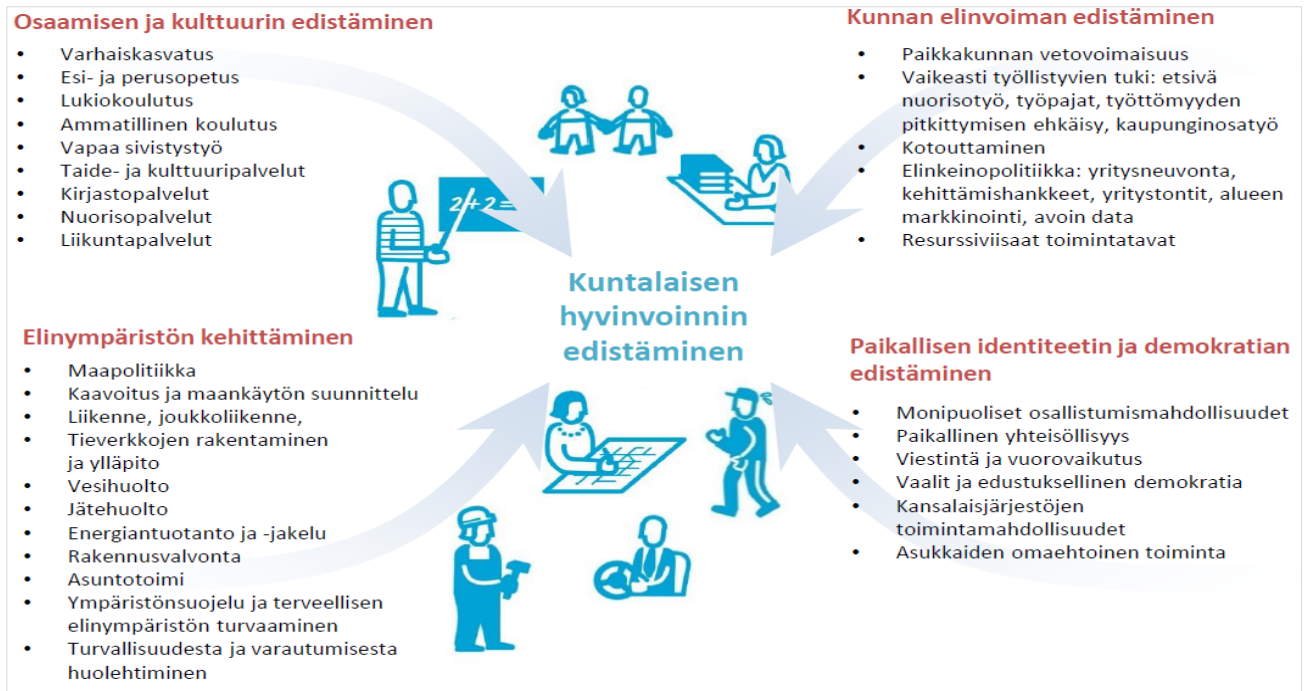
Osaamisen ja kulttuurin edistäminen
- Varhaiskasvatus
- Esi- ja perusopetus
- Lukiokoulutus
- Ammatillinen koulutus
- Vapaa sivistystyö
- Taide- ja kulttuuripalvelut
- Kirjastopalvelut
- Nuorisopalvelut
- Liikuntapalvelut

Kunnan elinvoiman edistäminen
- Paikkakunnan vetovoimaisuus
- Vaikeasti työllistyvien tuki: etsivä nuorisotyö, työpajat, työttömyyden pitkittymisen ehkäisy, kaupunginosatyö
- Kotouttaminen
- Elinkeinopolitiikka: yritysneuvonta, kehittämishankkeet, yritystontit, alueen markkinointi, avoin data
- Resurssiviisaat toimintatavat

$2+2=$

Kuntalaisen hyvinvoinnin edistäminen

Elinympäristön kehittäminen
- Maapolitiikka
- Kaavoitus ja maankäytön suunnittelu
- Liikenne, joukkoliikenne,
- Tieverkkojen rakentaminen ja ylläpito
- Vesihuolto
- Jätehuolto
- Energiantuotanto ja -jakelu
- Rakennusvalvonta
- Asuntotoimi
- Ympäristönsuojelu ja terveellisen elinympäristön turvaaminen
- Turvallisuudesta ja varautumisesta huolehtiminen

Paikallisen identiteetin ja demokratian edistäminen
- Monipuoliset osallistumismahdollisuudet
- Paikallinen yhteisöllisyys
- Viestintä ja vuorovaikutus
- Vaalit ja edustuksellinen demokratia
- Kansalaisjärjestöjen toimintamahdollisuudet
- Asukkaiden omaehtoinen toiminta